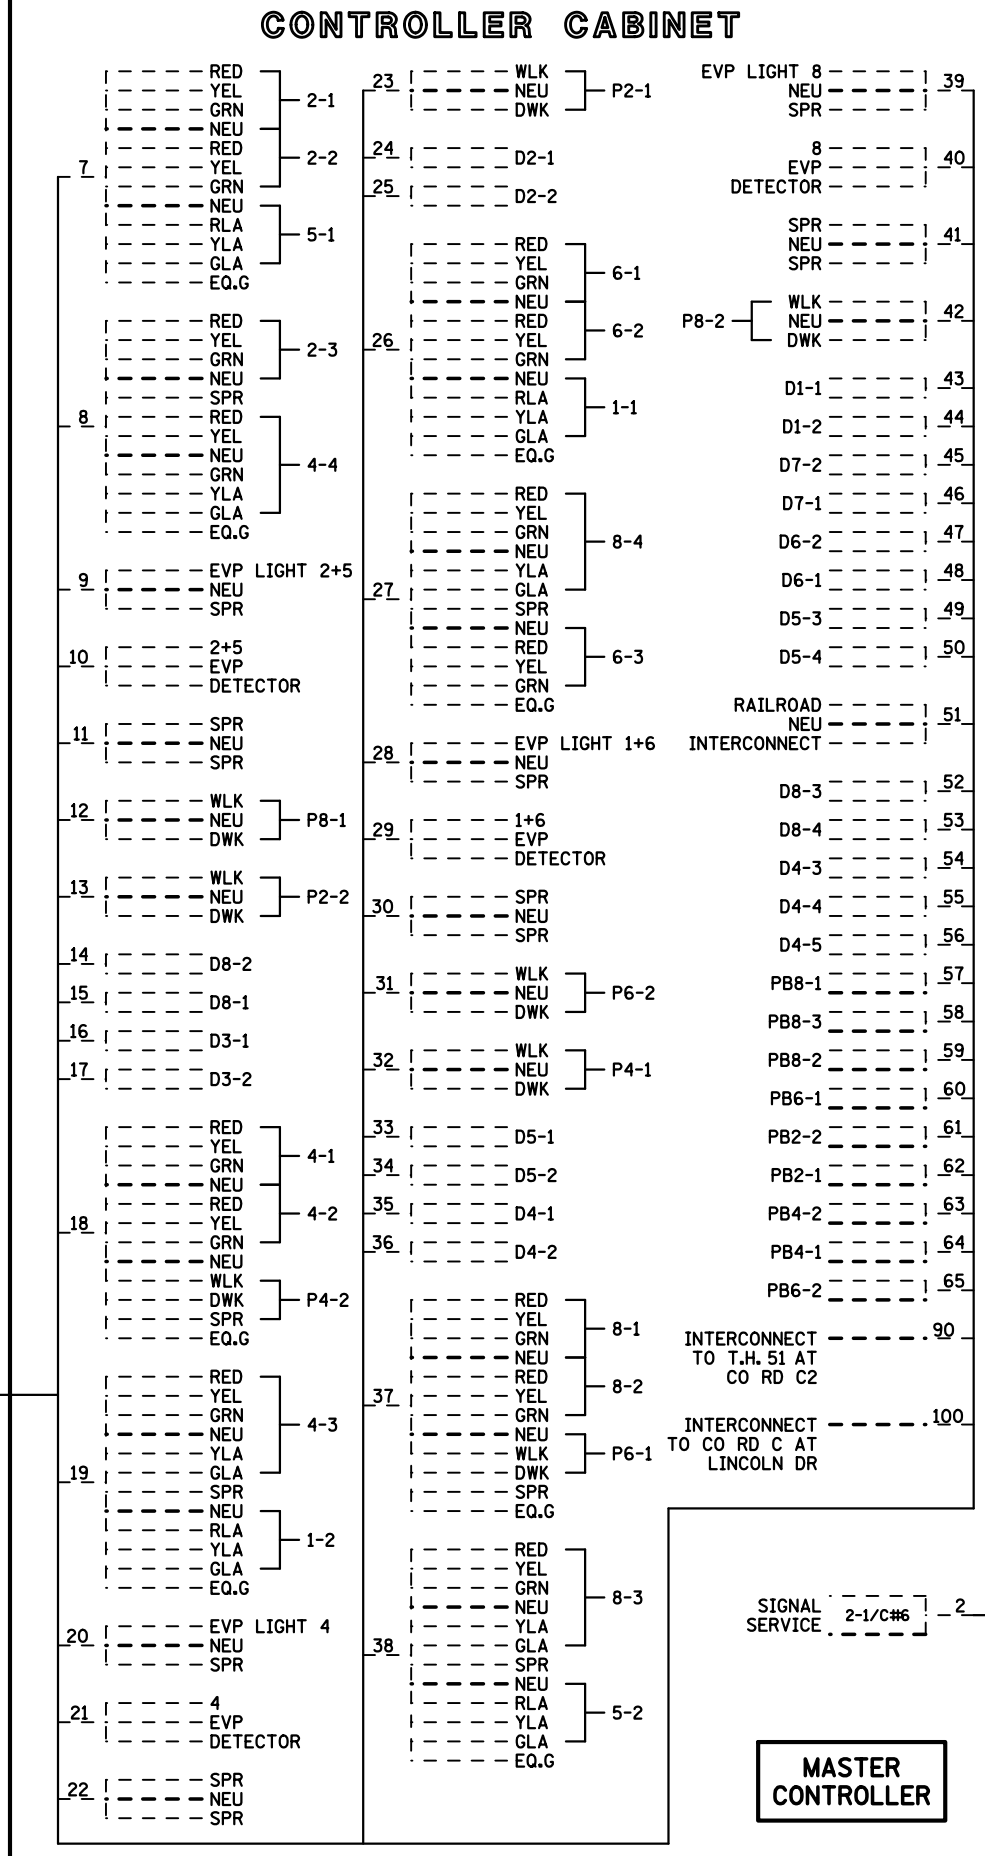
CONTROLLER CABINET

7
RED
YEL
GRN
NEU
RED
YEL
GRN
NEU
RLA
YLA
GLA
EQ.G
2-1
2-2
5-1

8
RED
YEL
GRN
NEU
SPR
RED
YEL
NEU
GRN
YLA
GLA
EQ.G
2-3
4-4

9
EVP LIGHT 2+5
NEU
SPR

10
2+5
EVP
DETECTOR

11
SPR
NEU
SPR

12
WLK
NEU
DWK
P8-1

13
WLK
NEU
DWK
P2-2

14 D8-2
15 D8-1
16 D3-1
17 D3-2

18
RED
YEL
GRN
NEU
RED
YEL
GRN
NEU
WLK
DWK
SPR
EQ.G
4-1
4-2
P4-2

19
RED
YEL
GRN
NEU
YLA
GLA
SPR
NEU
RLA
YLA
GLA
EQ.G
4-3
1-2

20
EVP LIGHT 4
NEU
SPR

21
4
EVP
DETECTOR

22
SPR
NEU
SPR

23
WLK
NEU
DWK
P2-1

24 D2-1
25 D2-2

26
RED
YEL
GRN
NEU
RED
YEL
GRN
NEU
RLA
YLA
GLA
EQ.G
6-1
6-2
1-1

27
RED
YEL
GRN
NEU
YLA
GLA
SPR
NEU
RED
YEL
GRN
EQ.G
8-4
6-3

28
EVP LIGHT 1+6
NEU
SPR

29
1+6
EVP
DETECTOR

30
SPR
NEU
SPR

31
WLK
NEU
DWK
P6-2

32
WLK
NEU
DWK
P4-1

33 D5-1
34 D5-2
35 D4-1
36 D4-2

37
RED
YEL
GRN
NEU
RED
YEL
GRN
NEU
WLK
DWK
SPR
EQ.G
8-1
8-2
P6-1

38
RED
YEL
GRN
NEU
YLA
GLA
SPR
NEU
RLA
YLA
GLA
EQ.G
8-3
5-2

EVP LIGHT 8
NEU
SPR
39

8
EVP
DETECTOR
40

SPR
NEU
SPR
41

P8-2
WLK
NEU
DWK
42

D1-1 43
D1-2 44
D7-2 45
D7-1 46
D6-2 47
D6-1 48
D5-3 49
D5-4 50

RAILROAD
NEU
INTERCONNECT
51

D8-3 52
D8-4 53
D4-3 54
D4-4 55
D4-5 56
PB8-1 57
PB8-3 58
PB8-2 59
PB6-1 60
PB2-2 61
PB2-1 62
PB4-2 63
PB4-1 64
PB6-2 65

INTERCONNECT TO T.H. 51 AT CO RD C2 90

INTERCONNECT TO CO RD C AT LINCOLN DR 100

SIGNAL SERVICE 2-1/C#6 2

MASTER CONTROLLER